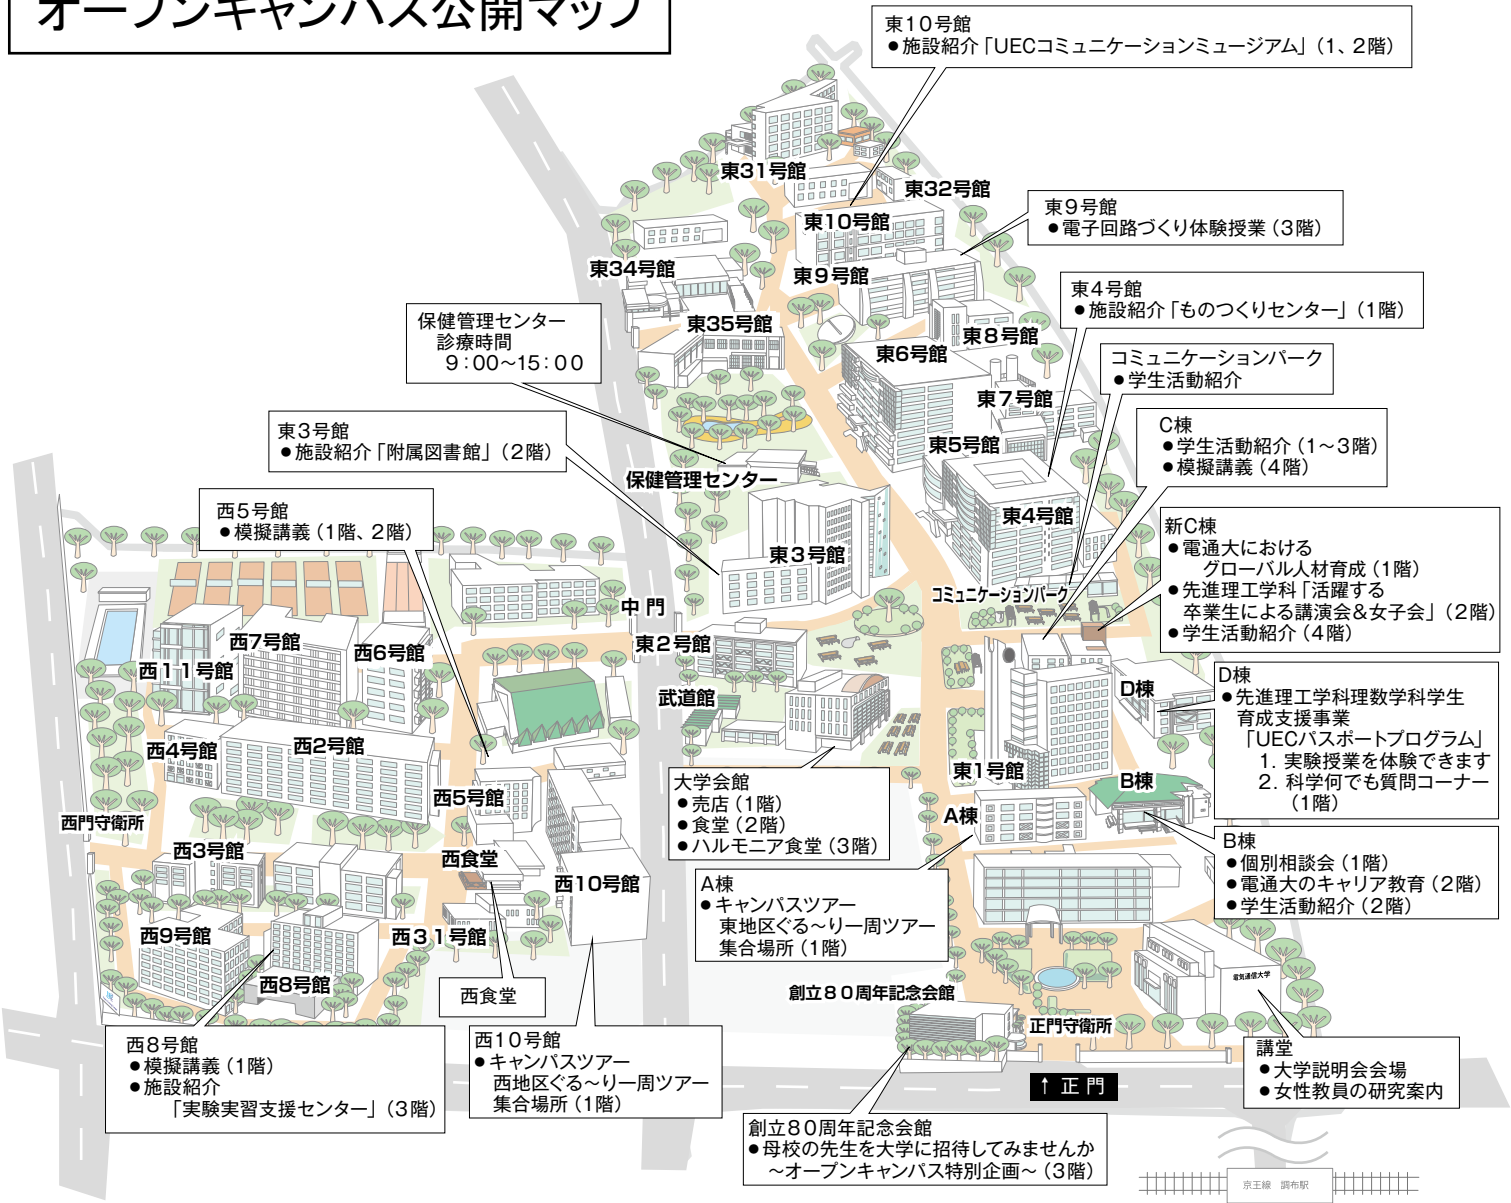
オープンキャンパス公開マップ

東10号館
●施設紹介「UECコミュニケーションミュージアム」(1、2階)

東31号館
東32号館
東10号館
東9号館
●電子回路づくり体験授業(3階)
東34号館
東9号館
東4号館
●施設紹介「ものつくりセンター」(1階)
東35号館
保健管理センター
診療時間
9:00~15:00
東8号館
東6号館
コミュニケーションパーク
●学生活動紹介
東7号館
C棟
●学生活動紹介(1~3階)
●模擬講義(4階)
東3号館
●施設紹介「附属図書館」(2階)
東5号館
保健管理センター
東4号館
西5号館
●模擬講義(1階、2階)
新C棟
●電通大における
グローバル人材育成(1階)
●先進理工学科「活躍する
卒業生による講演会&女子会」(2階)
●学生活動紹介(4階)
東3号館
コミュニケーションパーク
中門
西7号館
西6号館
東2号館
西11号館
D棟
●先進理工学科理数学科学生
育成支援事業
「UECパスポートプログラム」
1. 実験授業を体験できます
2. 科学何でも質問コーナー
(1階)
武道館
D棟
西4号館
西2号館
東1号館
B棟
西門守衛所
西5号館
A棟
大学会館
●売店(1階)
●食堂(2階)
●ハルモニア食堂(3階)
B棟
●個別相談会(1階)
●電通大のキャリア教育(2階)
●学生活動紹介(2階)
西3号館
西食堂
西10号館
A棟
●キャンパスツアー
東地区ぐる~り一周ツアー
集合場所(1階)
西9号館
西31号館
西8号館
西食堂
創立80周年記念会館
電気通信大学
正門守衛所
西8号館
●模擬講義(1階)
●施設紹介
「実験実習支援センター」(3階)
西10号館
●キャンパスツアー
西地区ぐる~り一周ツアー
集合場所(1階)
↑正門
講堂
●大学説明会会場
●女性教員の研究案内
創立80周年記念会館
●母校の先生を大学に招待してみませんか
~オープンキャンパス特別企画~(3階)
京王線 調布駅